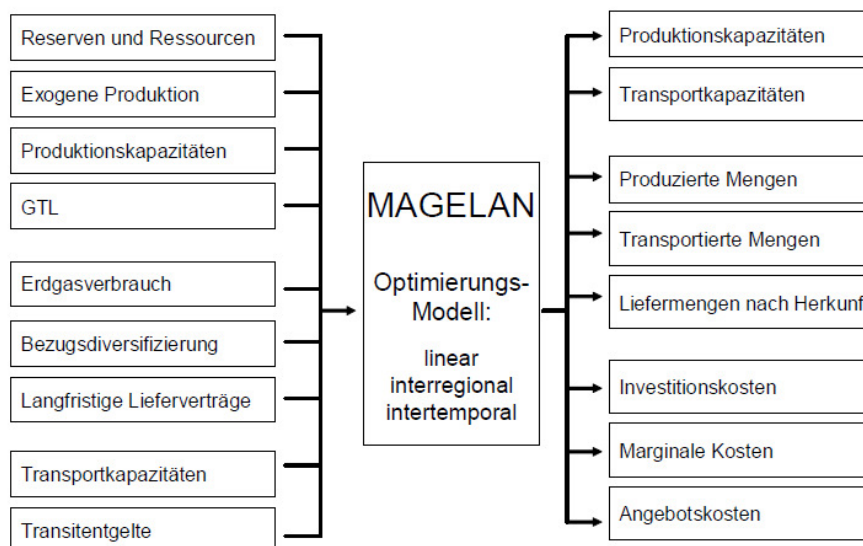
Reserven und Ressourcen

Exogene Produktion

Produktionskapazitäten

GTL

Erdgasverbrauch

Bezugsdiversifizierung

Langfristige Lieferverträge

Transportkapazitäten

Transitentgelte

MAGELAN

Optimierungs-Modell:

linear
interregional
intertemporal

Produktionskapazitäten

Transportkapazitäten

Produzierte Mengen

Transportierte Mengen

Liefermengen nach Herkunf

Investitionskosten

Marginale Kosten

Angebotskosten